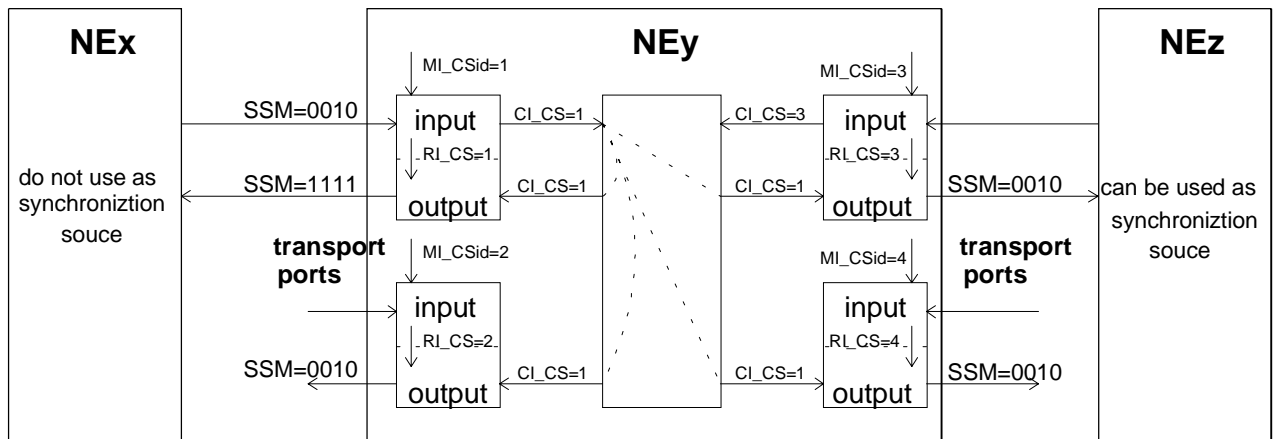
NEx

NEy

NEz

MI_CSid=1

MI_CSid=3

SSM=0010

input

CI_CS=1

CI_CS=3

input

RI_CS=1

RI_CS=3

do not use as synchroniztion souce

SSM=1111

CI_CS=1

CI_CS=1

SSM=0010

can be used as synchroniztion souce

output

output

transport ports

MI_CSid=2

MI_CSid=4

transport ports

input

input

RI_CS=2

RI_CS=4

SSM=0010

CI_CS=1

CI_CS=1

SSM=0010

output

output